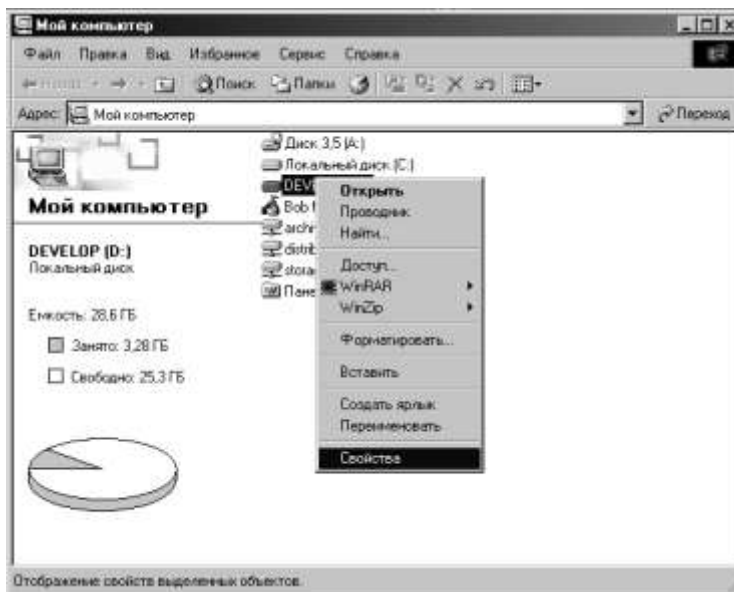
Мой компьютер

Файл Правка Вид Избранное Сервис Справка

Назад Поиск Папки

Адрес: Мой компьютер

Переход

Мой компьютер

DEVELOP (D:)
Локальный диск

Емкость: 28,6 ГБ

Занято: 3,28 ГБ

Свободно: 25,3 ГБ

Диск 3,5 (A:)
Локальный диск (C:)
DEVE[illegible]
Bob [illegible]
archi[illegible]
distri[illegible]
stora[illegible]
Пане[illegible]

Открыть
Проводник
Найти...
Доступ...
WinRAR
WinZip
Форматировать...
Вставить
Создать ярлык
Переименовать
Свойства

Отображение свойств выделенных объектов.